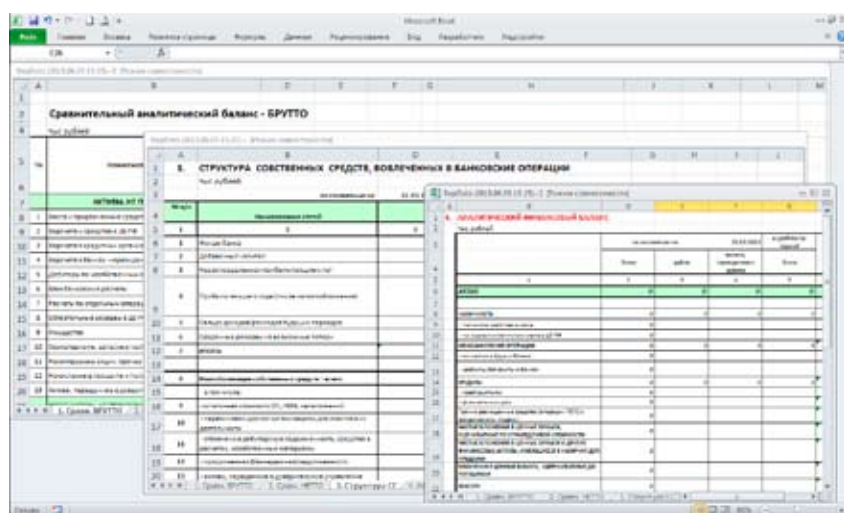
Microsoft Excel

Файл Главная Вставка Разметка страницы Формулы Данные Рецензирование Вид Разработчик Надстройки

C26

Сравнительный аналитический баланс - БРУТТО

тыс.рублей

АКТИВЫ ИТ

1. Сравн. БРУТТО

5. СТРУКТУРА СОБСТВЕННЫХ СРЕДСТВ, ВОВЛЕЧЕННЫХ В БАНКОВСКИЕ ОПЕРАЦИИ

тыс.рублей

Наименование статей

Уставный капитал

Эмиссионный доход

1. Сравн. БРУТТО 2. Сравн. НЕТТО 3. Структура СС

4. АНАЛИТИЧЕСКИЙ ФИНАНСОВЫЙ БАЛАНС

тыс.рублей

АКТИВ

ПАССИВ

Готово